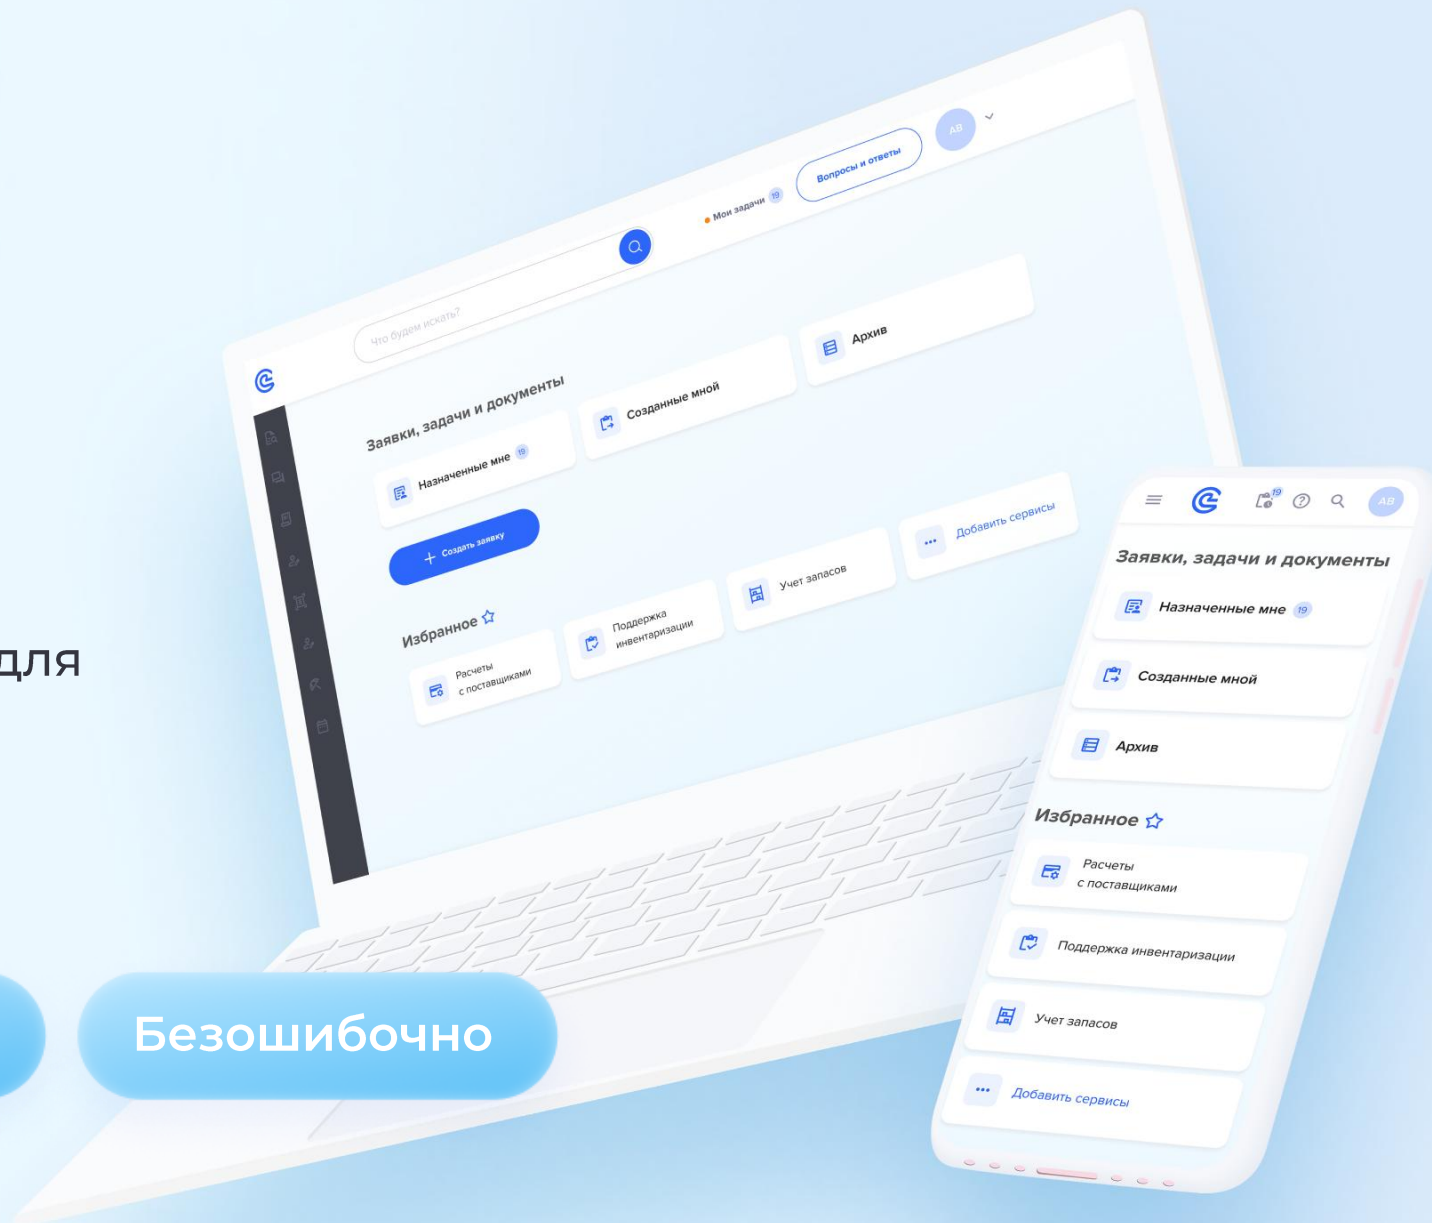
для

Безошибочно

Что будем искать?

Мои задачи 19

Вопросы и ответы

АВ

Заявки, задачи и документы

Назначенные мне 19

Созданные мной

Архив

Создать заявку

Избранное

Расчеты с поставщиками

Поддержка инвентаризации

Учет запасов

Добавить сервисы

19

АВ

Заявки, задачи и документы

Назначенные мне 19

Созданные мной

Архив

Избранное

Расчеты с поставщиками

Поддержка инвентаризации

Учет запасов

Добавить сервисы